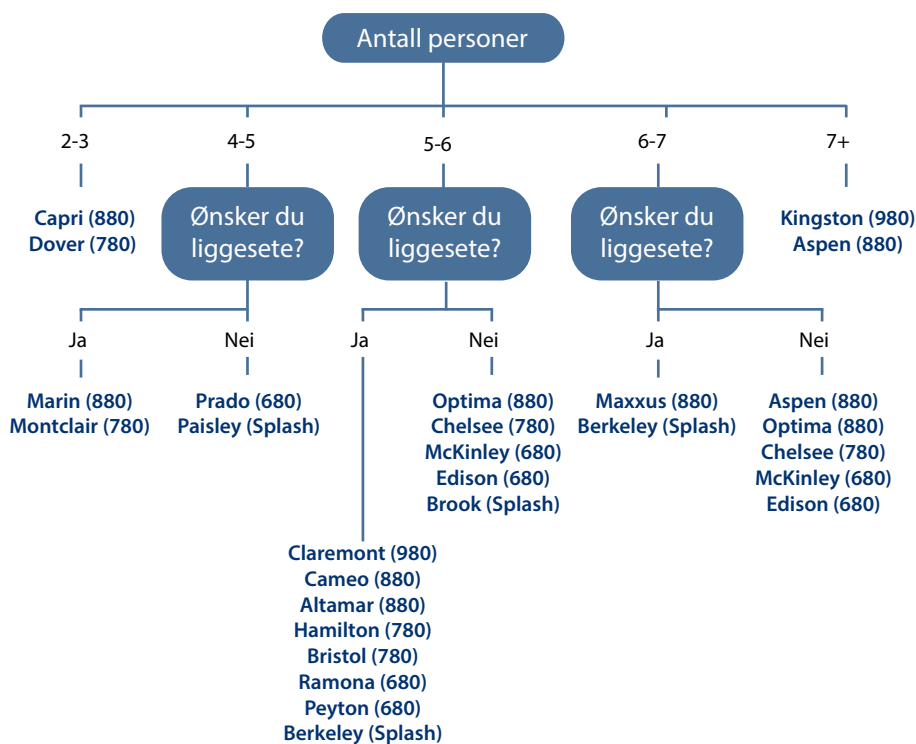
Antall personer

2-3

Capri (880)
Dover (780)

4-5

Ønsker du liggesete?

Ja

Marin (880)
Montclair (780)

Nei

Prado (680)
Paisley (Splash)

5-6

Ønsker du liggesete?

Ja

Claremont (980)
Cameo (880)
Altamar (880)
Hamilton (780)
Bristol (780)
Ramona (680)
Peyton (680)
Berkeley (Splash)

Nei

Optima (880)
Chelsee (780)
McKinley (680)
Edison (680)
Brook (Splash)

6-7

Ønsker du liggesete?

Ja

Maxxus (880)
Berkeley (Splash)

Nei

Aspen (880)
Optima (880)
Chelsee (780)
McKinley (680)
Edison (680)

7+

Kingston (980)
Aspen (880)